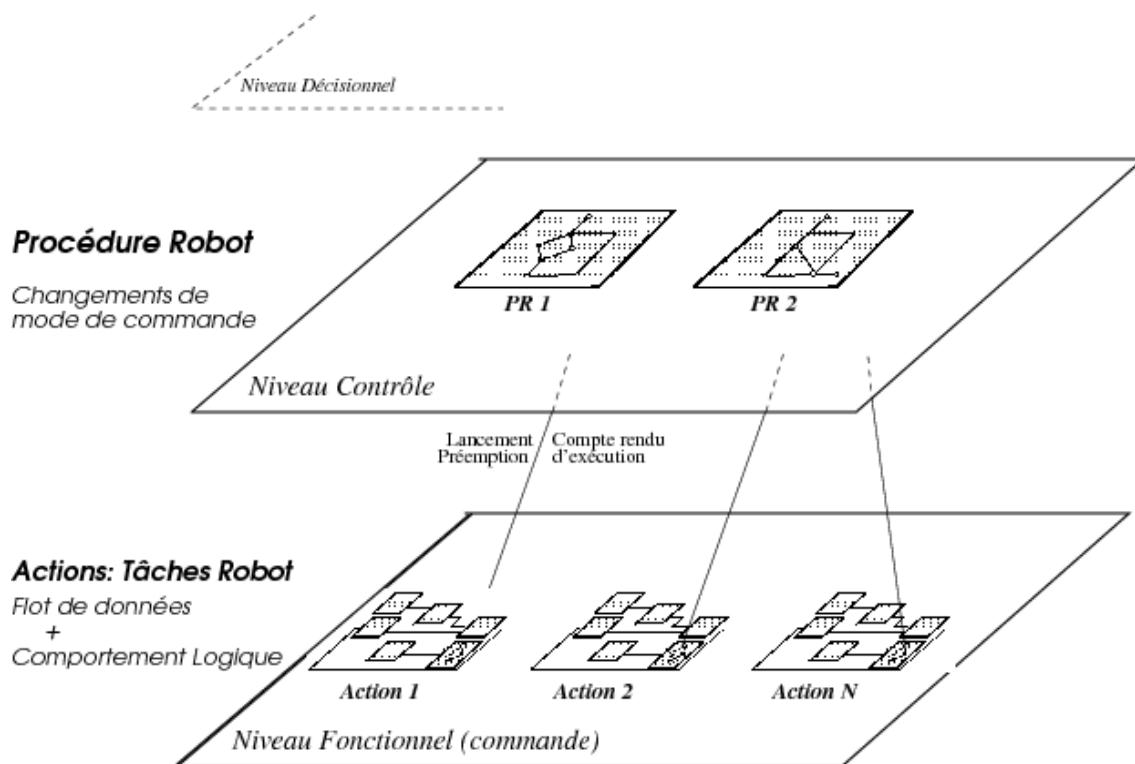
Niveau Décisionnel

Procédure Robot

Changements de mode de commande

PR 1

PR 2

Niveau Contrôle

Lancement Préemption

Compte rendu d'exécution

Actions: Tâches Robot

Flot de données + Comportement Logique

Action 1

Action 2

Action N

Niveau Fonctionnel (commande)